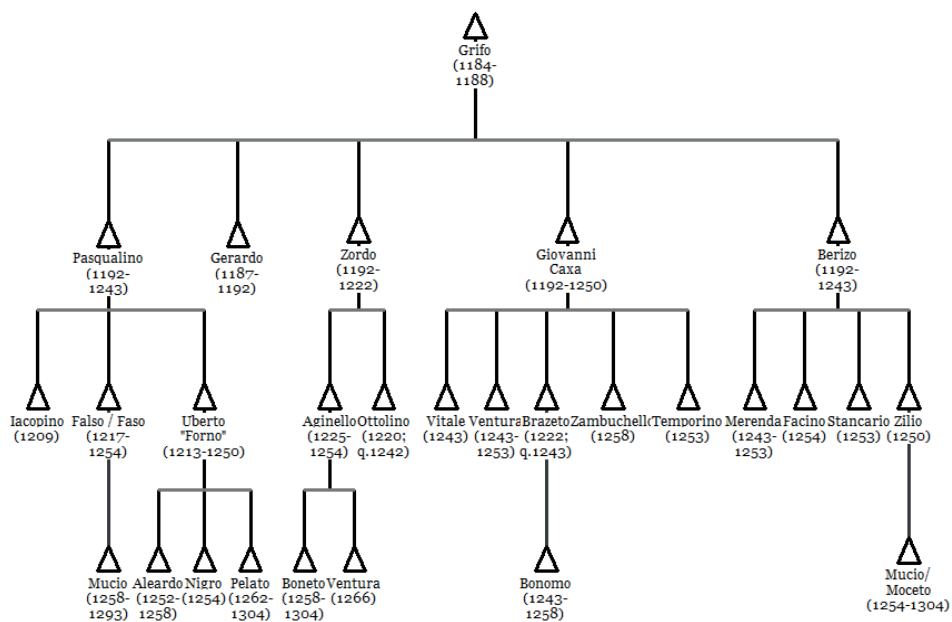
Grifo
(1184-1188)

Pasqualino
(1192-1243)

Gerardo
(1187-1192)

Zordo
(1192-1222)

Giovanni
Caxa
(1192-1250)

Berizo
(1192-1243)

Iacopino
(1209)

Falso / Faso
(1217-1254)

Uberto
"Forno"
(1213-1250)

Aginello
(1225-1254)

Ottolino
(1220; q.1242)

Vitale
(1243)

Ventura
(1243-1253)

Brazeto
(1222; q.1243)

Zambuchello
(1258)

Temporino
(1253)

Merenda
(1243-1253)

Facino
(1254)

Stancario
(1253)

Zilio
(1250)

Mucio
(1258-1293)

Aleardo
(1252-1258)

Nigro
(1254)

Pelato
(1262-1304)

Boneto
(1258-1304)

Ventura
(1266)

Bonomo
(1243-1258)

Mucio/
Moceto
(1254-1304)